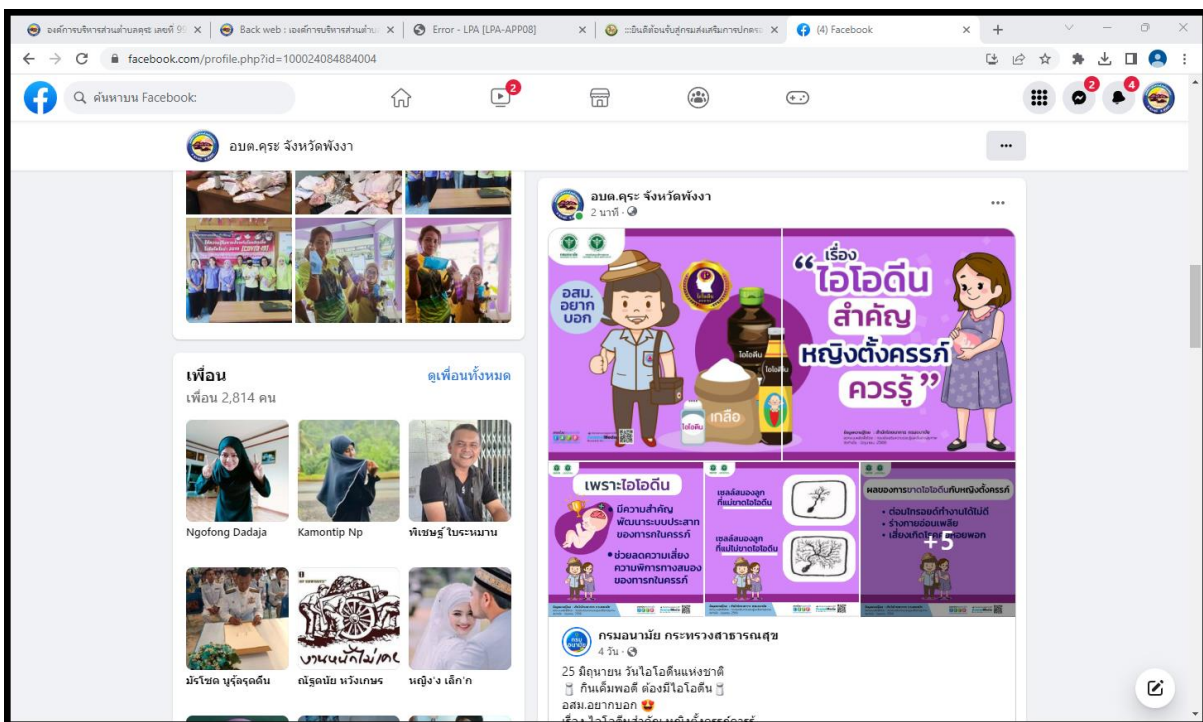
องค์การบริหารส่วนตำบลคุระ เลขที่ 9 ×
Back web : องค์การบริหารส่วนตำบ ×
Error - LPA [LPA-APP08] ×
::ยินดีต้อนรับสู่กรมส่งเสริมการปกครอ ×
(4) Facebook ×

facebook.com/profile.php?id=100024084884004

ค้นหาบน Facebook

อบต.คุระ จังหวัดพังงา

เพื่อน
ดูเพื่อนทั้งหมด
เพื่อน 2,814 คน

Ngofong Dadaja
Kamontip Np
พิเชษฐ์ ใบระหมาน
มัรโซด นุรุ้ลรุดดีน
ณัฐดนัย หวังเกษร
หญิง'ง เล็ก'ก

อบต.คุระ จังหวัดพังงา
2 นาที ·

อสม. อยากบอก
“เรื่อง ไอโอดีน สำคัญ หญิงตั้งครรภ์ ควรรู้”
เกลือ
ไอโอดีน

เพราะไอโอดีน
มีความสำคัญ พัฒนาระบบประสาท ของทารกในครรภ์
ช่วยลดความเสี่ยง ความพิการทางสมอง ของทารกในครรภ์

เซลล์สมองลูก ที่แม่ขาดไอโอดีน
เซลล์สมองลูก ที่แม่ไม่ขาดไอโอดีน

ผลของการขาดไอโอดีนกับหญิงตั้งครรภ์
ต่อมไทรอยด์ทำงานได้ไม่ดี
ร่างกายอ่อนเพลีย
เสี่ยงเกิด
+5

กรมอนามัย กระทรวงสาธารณสุข
4 วัน ·
25 มิถุนายน วันไอโอดีนแห่งชาติ
กินเค็มพอดี ต้องมีไอโอดีน
อสม.อยากบอก